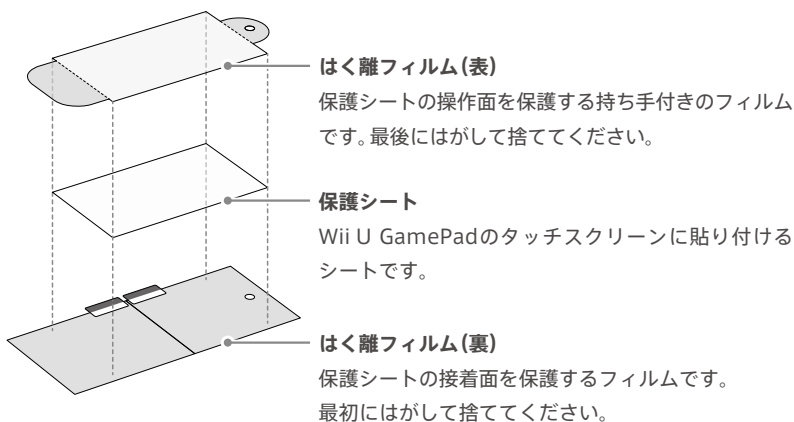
はく離フィルム(表)
保護シートの操作面を保護する持ち手付きのフィルムです。最後にはがして捨ててください。

保護シート
Wii U GamePadのタッチスクリーンに貼り付けるシートです。

はく離フィルム(裏)
保護シートの接着面を保護するフィルムです。
最初にはがして捨ててください。